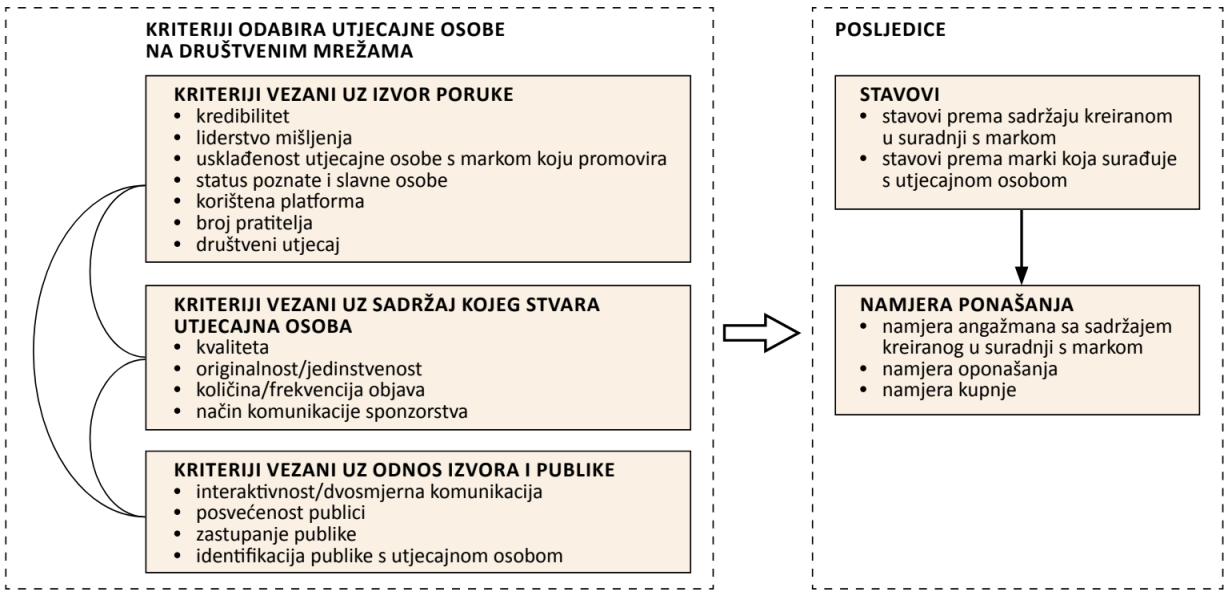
KRITERIJI ODABIRA UTJECAJNE OSOBE NA DRUŠTVENIM MREŽAMA

KRITERIJI VEZANI UZ IZVOR PORUKE
• kredibilitet
• liderstvo mišljenja
• usklađenost utjecajne osobe s markom koju promovira
• status poznate i slavne osobe
• korištena platforma
• broj pratitelja
• društveni utjecaj

KRITERIJI VEZANI UZ SADRŽAJ KOJEG STVARA UTJECAJNA OSOBA
• kvaliteta
• originalnost/jedinstvenost
• količina/frekvencija objava
• način komunikacije sponzorstva

KRITERIJI VEZANI UZ ODNOS IZVORA I PUBLIKE
• interaktivnost/dvosmjerna komunikacija
• posvećenost publici
• zastupanje publike
• identifikacija publike s utjecajnom osobom

POSLJEDICE

STAVOVI
• stavovi prema sadržaju kreiranom u suradnji s markom
• stavovi prema marki koja surađuje s utjecajnom osobom

NAMJERA PONAŠANJA
• namjera angažmana sa sadržajem kreiranog u suradnji s markom
• namjera oponašanja
• namjera kupnje